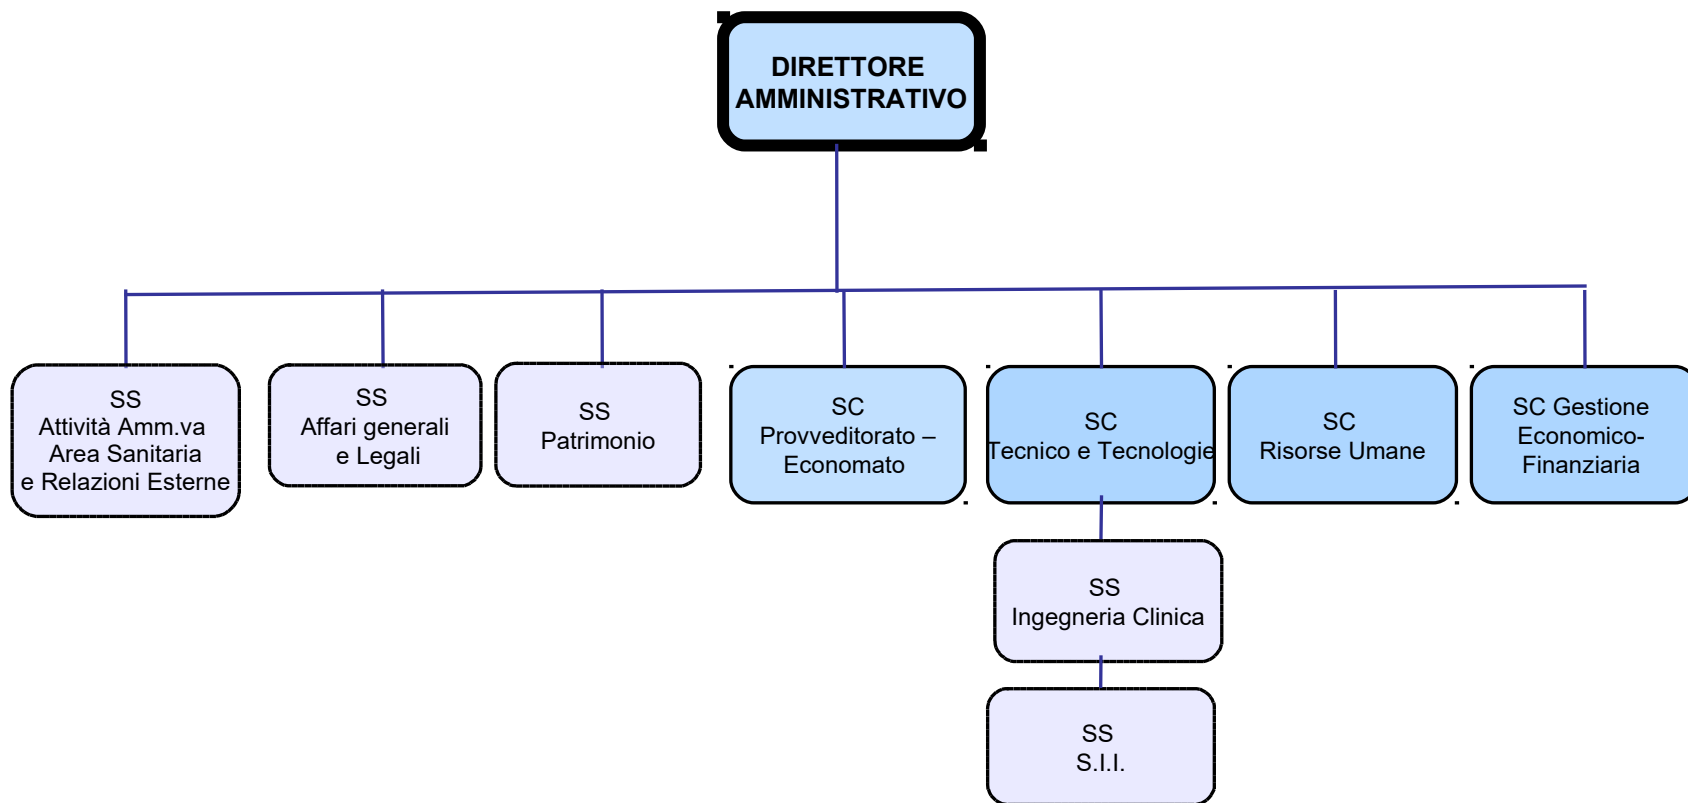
DIRETTORE AMMINISTRATIVO

SS
Attività Amm.va
Area Sanitaria
e Relazioni Esterne

SS
Affari generali
e Legali

SS
Patrimonio

SC
Provveditorato –
Economato

SC
Tecnico e Tecnologie

SC
Risorse Umane

SC Gestione
Economico-
Finanziaria

SS
Ingegneria Clinica

SS
S.I.I.